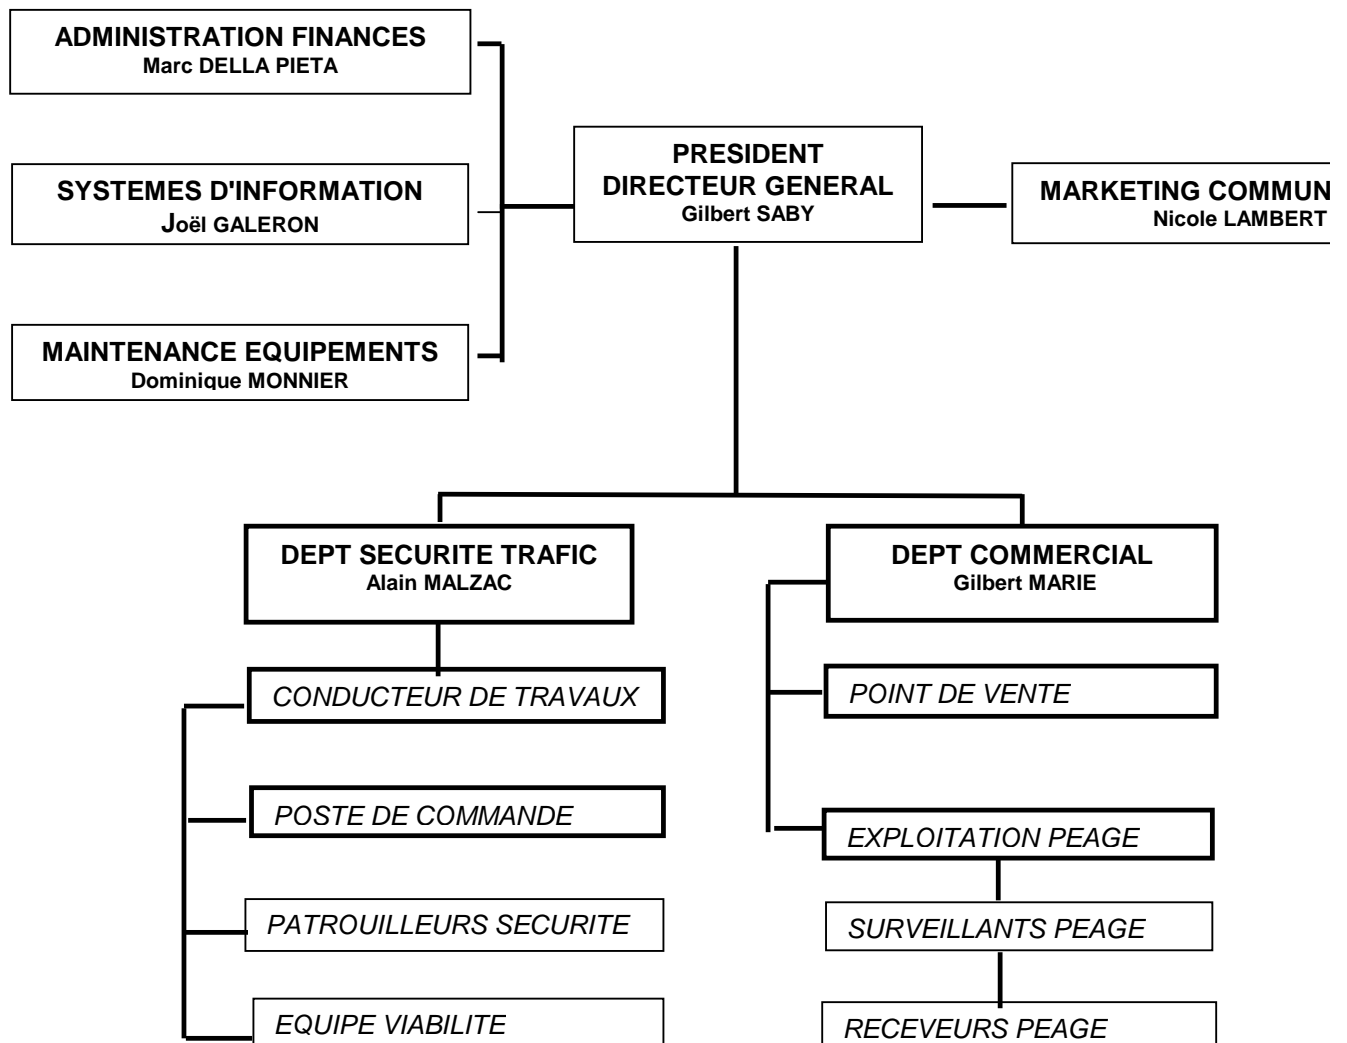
ADMINISTRATION FINANCES
Marc DELLA PIETA

SYSTEMES D'INFORMATION
Joël GALERON

MAINTENANCE EQUIPEMENTS
Dominique MONNIER

PRESIDENT
DIRECTEUR GENERAL
Gilbert SABY

MARKETING COMMUN
Nicole LAMBERT

DEPT SECURITE TRAFIC
Alain MALZAC

DEPT COMMERCIAL
Gilbert MARIE

CONDUCTEUR DE TRAVAUX

POSTE DE COMMANDE

PATROUILLEURS SECURITE

EQUIPE VIABILITE

POINT DE VENTE

EXPLOITATION PEAGE

SURVEILLANTS PEAGE

RECEVEURS PEAGE